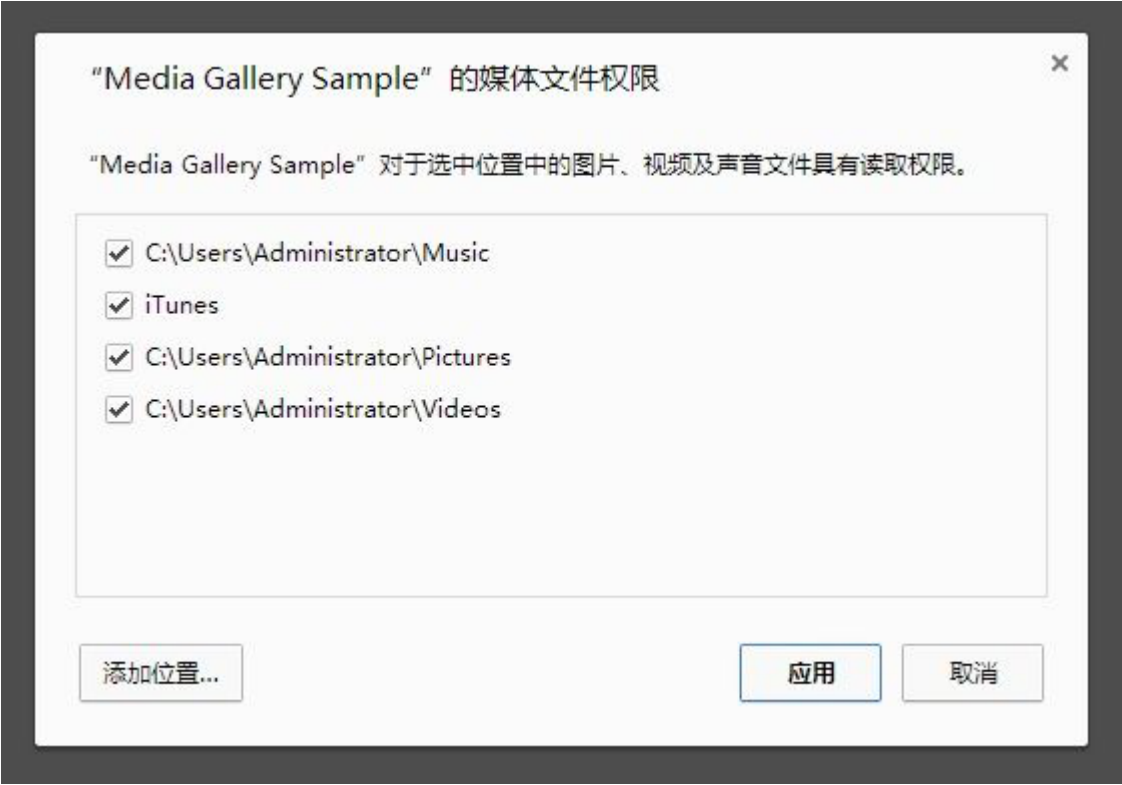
“Media Gallery Sample” 的媒体文件权限

×

“Media Gallery Sample” 对于选中位置中的图片、视频及声音文件具有读取权限。

C:\Users\Administrator\Music
iTunes
C:\Users\Administrator\Pictures
C:\Users\Administrator\Videos

添加位置...

应用

取消